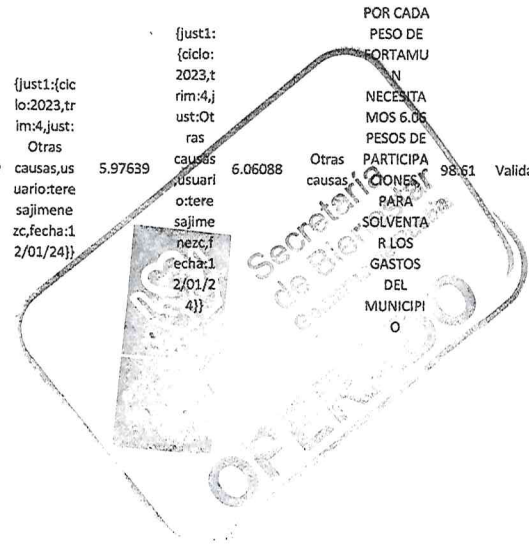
| | {just1:{ciclo:2023,trim:4,just:Otras causas,usuario:teresajimenezc,fecha:12/01/24}} | 5.97639 | {just1:{ciclo:2023,trim:4,just:Otras causas,usuario:teresajimenezc,fecha:12/01/24}} | 6.06088 | Otras causas | POR CADA PESO DE FORTAMUN NECESITAMOS 6.06 PESOS DE PARTICIPACIONES PARA SOLVENTAR LOS GASTOS DEL MUNICIPIO | 98.61 | Valida |
|---|---|---|---|---|---|---|---|---|

Secretaría de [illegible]
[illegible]